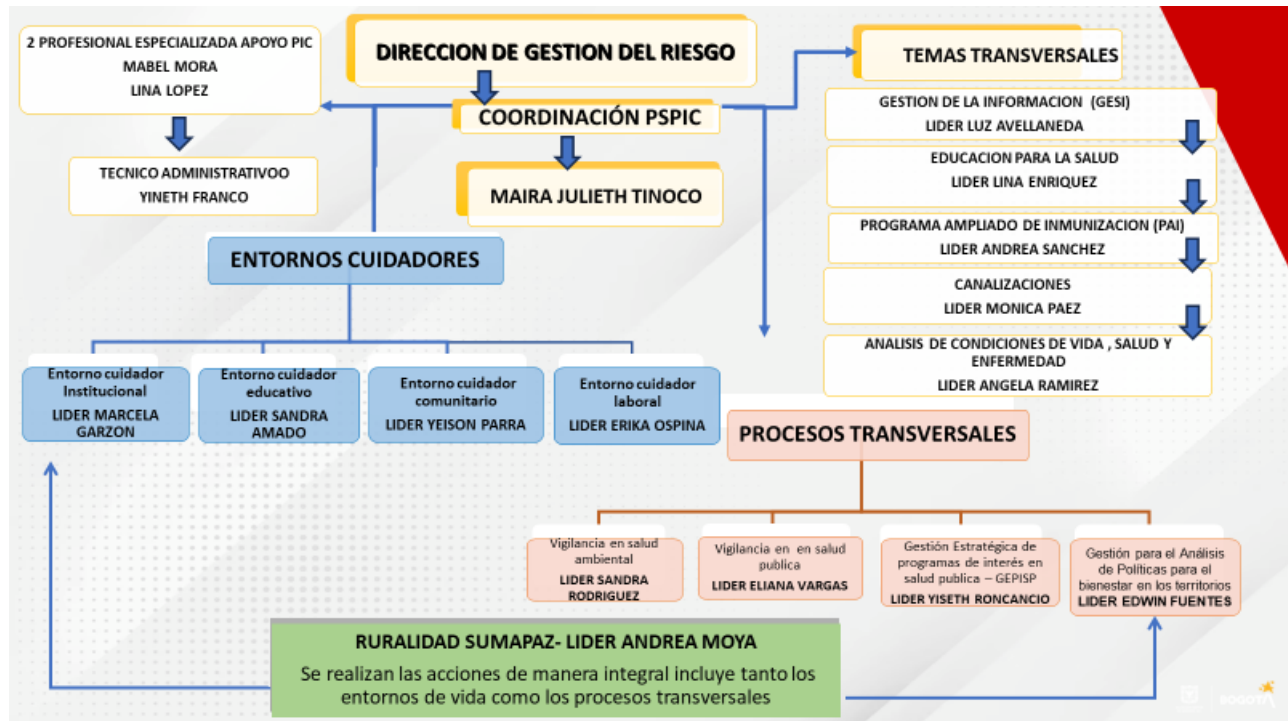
2 PROFESIONAL ESPECIALIZADA APOYO PIC
MABEL MORA
LINA LOPEZ

DIRECCION DE GESTION DEL RIESGO

TEMAS TRANSVERSALES

COORDINACIÓN PSPIC

TECNICO ADMINISTRATIVOO
YINETH FRANCO

MAIRA JULIETH TINOCO

GESTION DE LA INFORMACION (GESI)
LIDER LUZ AVELLANEDA

EDUCACION PARA LA SALUD
LIDER LINA ENRIQUEZ

PROGRAMA AMPLIADO DE INMUNIZACION (PAI)
LIDER ANDREA SANCHEZ

CANALIZACIONES
LIDER MONICA PAEZ

ANALISIS DE CONDICIONES DE VIDA , SALUD Y ENFERMEDAD
LIDER ANGELA RAMIREZ

ENTORNOS CUIDADORES

Entorno cuidador Institucional
LIDER MARCELA GARZON

Entorno cuidador educativo
LIDER SANDRA AMADO

Entorno cuidador comunitario
LIDER YEISON PARRA

Entorno cuidador laboral
LIDER ERIKA OSPINA

PROCESOS TRANSVERSALES

Vigilancia en salud ambiental
LIDER SANDRA RODRIGUEZ

Vigilancia en en salud publica
LIDER ELIANA VARGAS

Gestión Estratégica de programas de interés en salud publica – GEPISP
LIDER YISETH RONCANCIO

Gestión para el Análisis de Políticas para el bienestar en los territorios
LIDER EDWIN FUENTES

RURALIDAD SUMAPAZ- LIDER ANDREA MOYA
Se realizan las acciones de manera integral incluye tanto los entornos de vida como los procesos transversales

BOGOTÁ